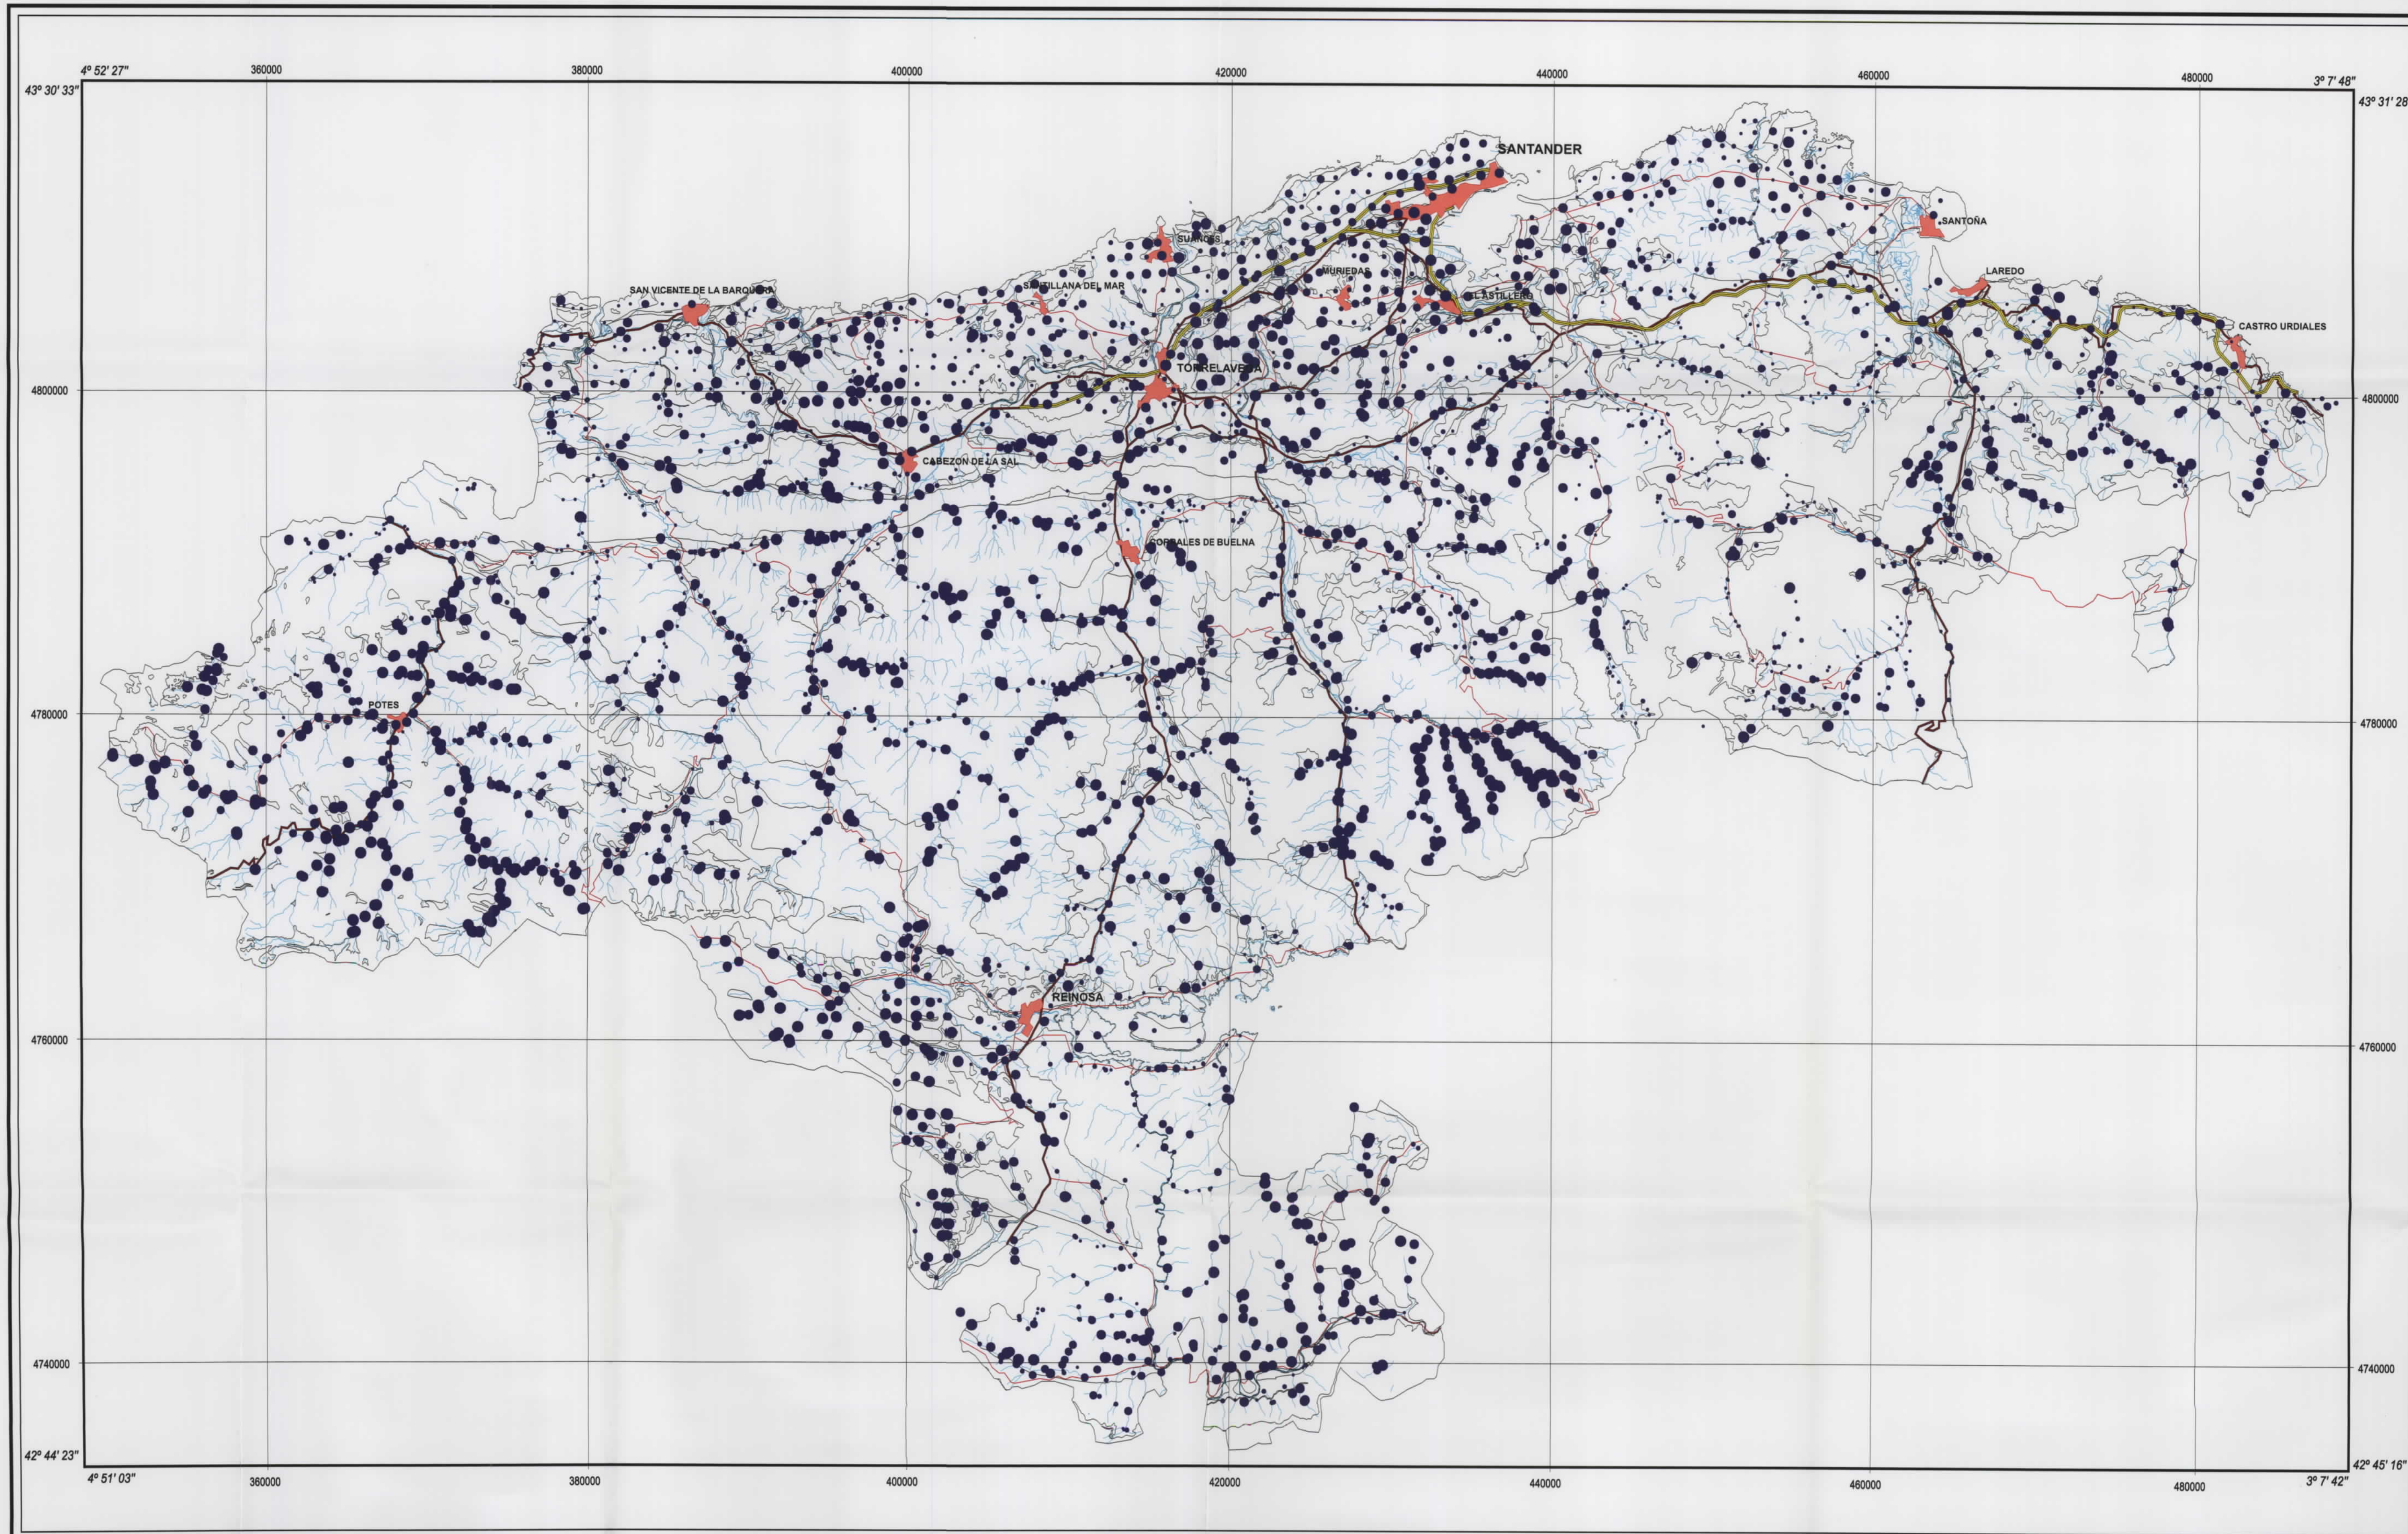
4° 52' 27"
360000
380000
400000
420000
440000
460000
480000
3° 7' 48"
43° 30' 33"
43° 31' 28"

SANTANDER
SANTOÑA
SUANCES
MURIEDAS
EL ASTILLERO
LAREDO
CASTRO URDIALES
SAN VICENTE DE LA BARQUERA
SANTILLANA DEL MAR
TORRELAVEGA
CABEZON DE LA SAL
CORRALES DE BUELNA
POTES
REINOSA

4800000
4780000
4760000
4740000
4800000
4780000
4760000
4740000

42° 44' 23"
4° 51' 03"
360000
380000
400000
420000
440000
460000
480000
3° 7' 42"
42° 45' 16"